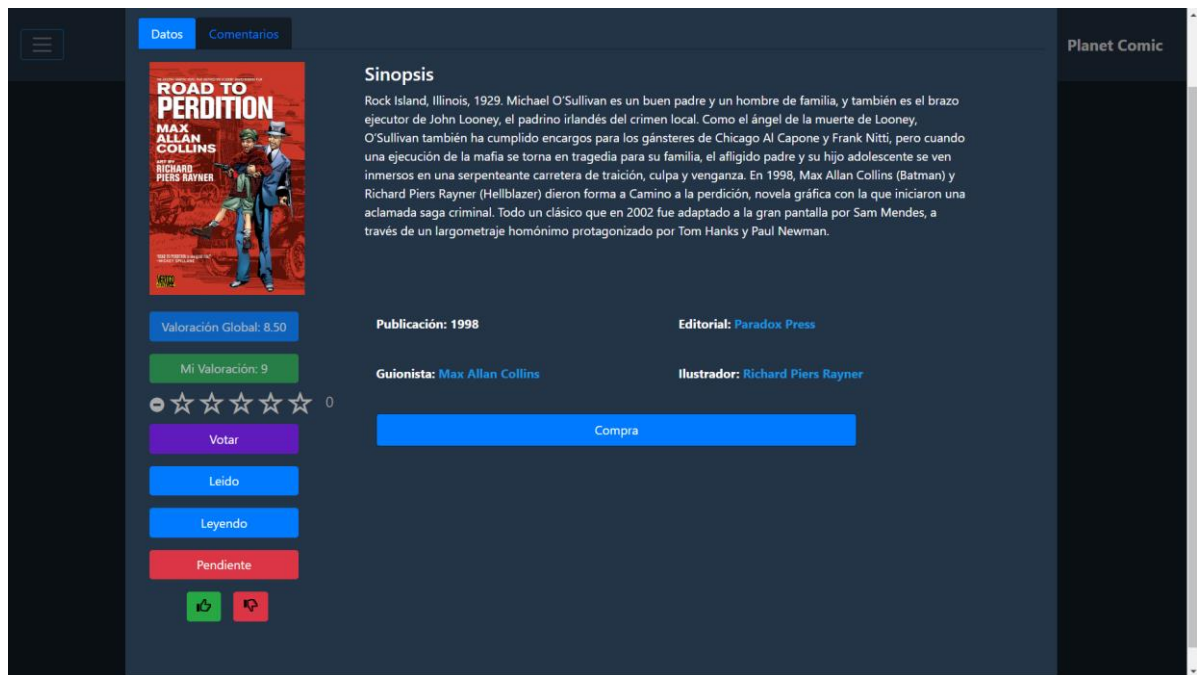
Datos Comentarios

Planet Comic

ROAD TO PERDITION
MAX ALLAN COLLINS
ART BY RICHARD PIERS RAYNER

Sinopsis

Rock Island, Illinois, 1929. Michael O'Sullivan es un buen padre y un hombre de familia, y también es el brazo ejecutor de John Looney, el padrino irlandés del crimen local. Como el ángel de la muerte de Looney, O'Sullivan también ha cumplido encargos para los gánsteres de Chicago Al Capone y Frank Nitti, pero cuando una ejecución de la mafia se torna en tragedia para su familia, el afligido padre y su hijo adolescente se ven inmersos en una serpenteante carretera de traición, culpa y venganza. En 1998, Max Allan Collins (Batman) y Richard Piers Rayner (Hellblazer) dieron forma a Camino a la perdición, novela gráfica con la que iniciaron una aclamada saga criminal. Todo un clásico que en 2002 fue adaptado a la gran pantalla por Sam Mendes, a través de un largometraje homónimo protagonizado por Tom Hanks y Paul Newman.

Valoración Global: 8.50

Mi Valoración: 9

0

Votar

Leido

Leyendo

Pendiente

Publicación: 1998

Editorial: Paradox Press

Guionista: Max Allan Collins

Ilustrador: Richard Piers Rayner

Compra